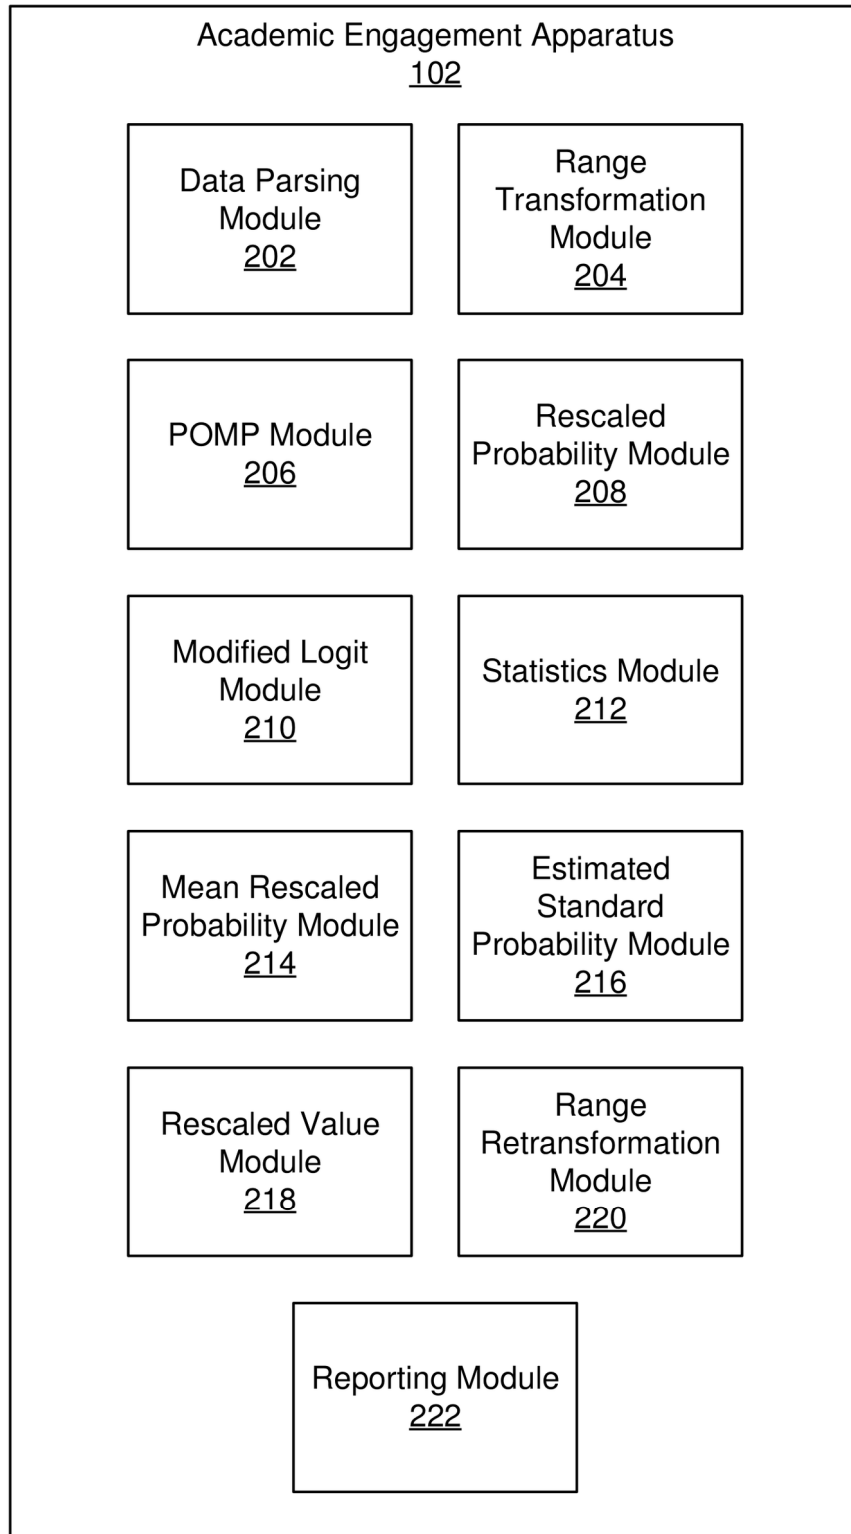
Academic Engagement Apparatus
102

Data Parsing Module
202

Range Transformation Module
204

POMP Module
206

Rescaled Probability Module
208

Modified Logit Module
210

Statistics Module
212

Mean Rescaled Probability Module
214

Estimated Standard Probability Module
216

Rescaled Value Module
218

Range Retransformation Module
220

Reporting Module
222